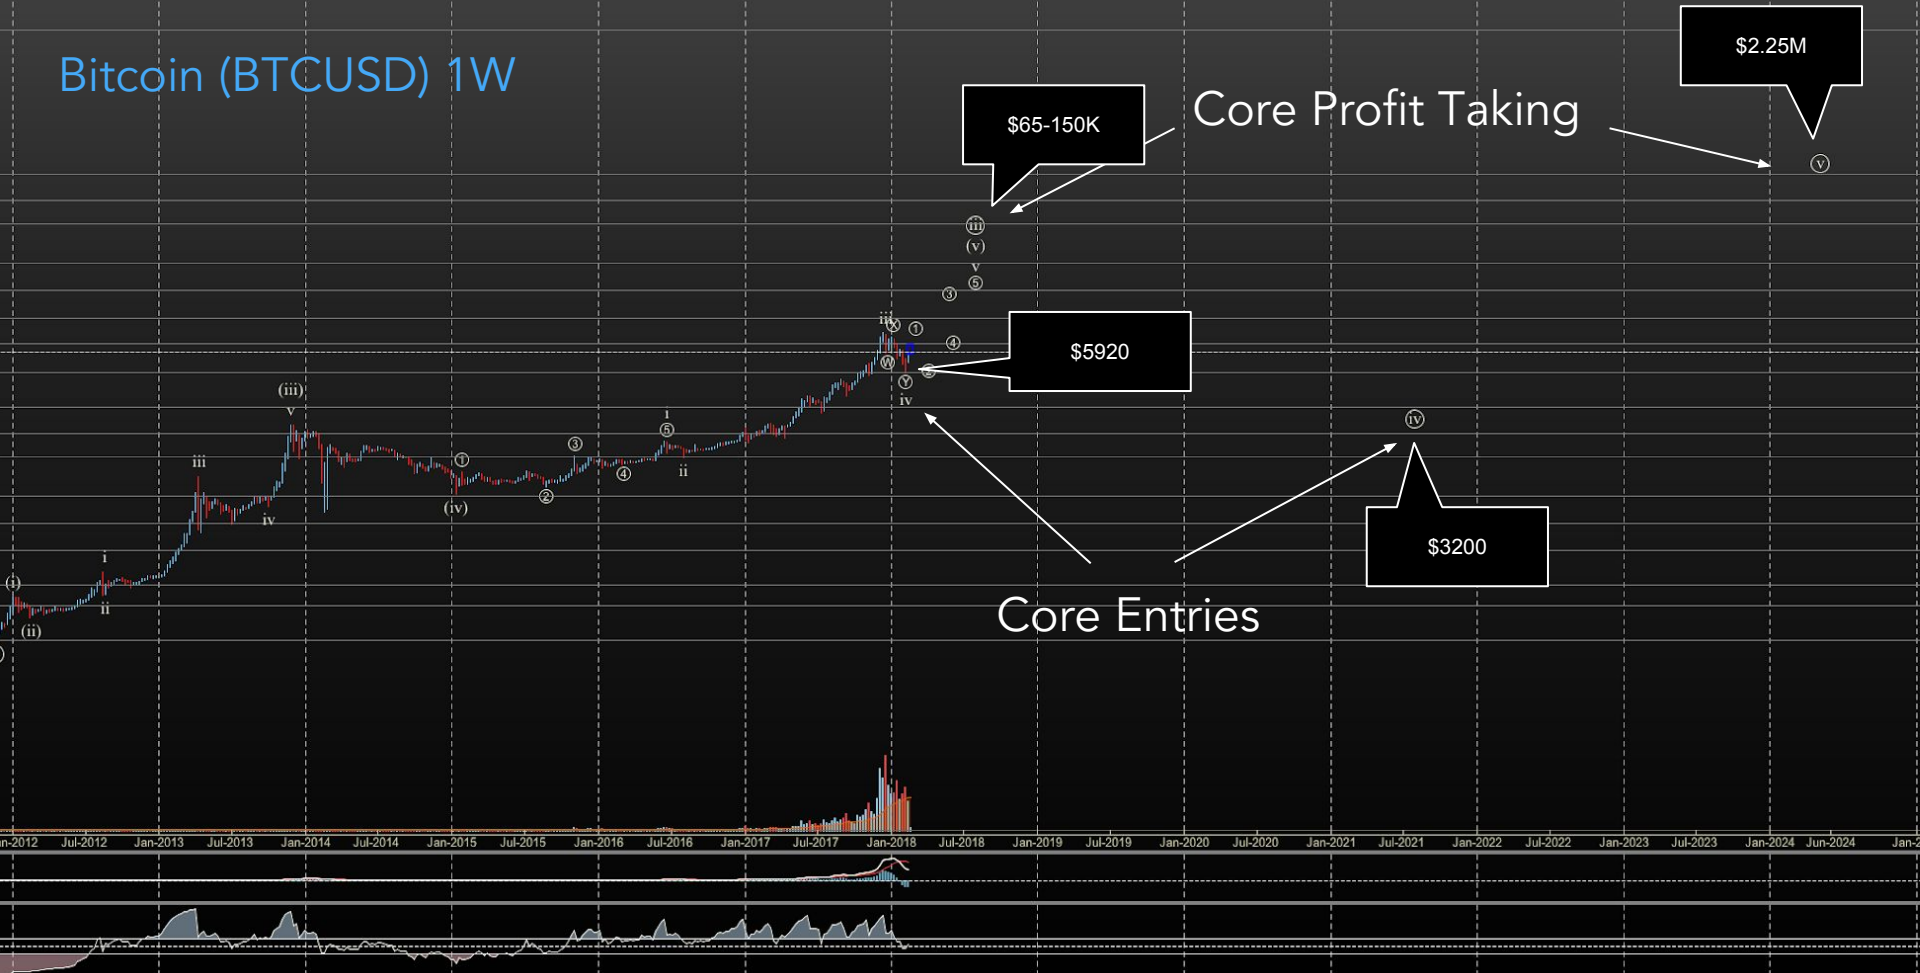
Bitcoin (BTCUSD) 1W

$2.25M

Core Profit Taking

$65-150K

$5920

$3200

Core Entries

(i) (ii) i ii iii iv (iii) v (iv) ① ② ③ ④ ⑤ i ii iii Ⓧ Ⓦ Ⓨ iv ① ② ③ ④ ⑤ v (v) ⅲ ⅳ ⅴ

n-2012 Jul-2012 Jan-2013 Jul-2013 Jan-2014 Jul-2014 Jan-2015 Jul-2015 Jan-2016 Jul-2016 Jan-2017 Jul-2017 Jan-2018 Jul-2018 Jan-2019 Jul-2019 Jan-2020 Jul-2020 Jan-2021 Jul-2021 Jan-2022 Jul-2022 Jan-2023 Jul-2023 Jan-2024 Jun-2024 Jan-2